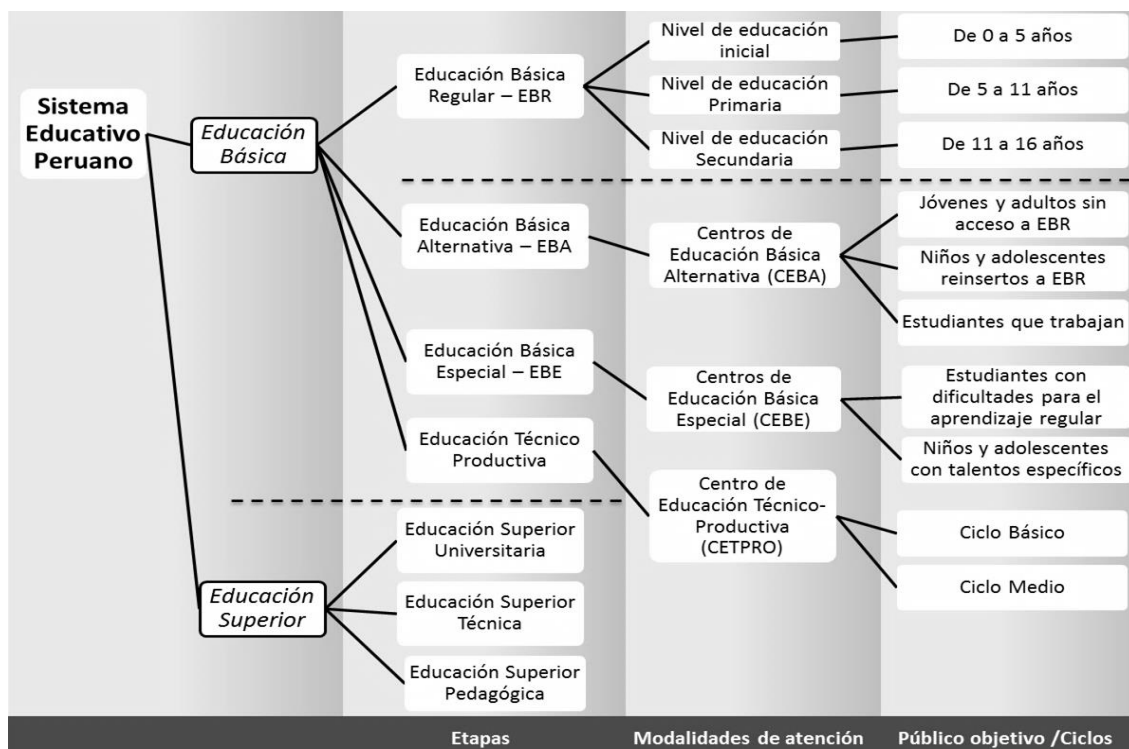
Sistema Educativo Peruano

Educación Básica

Educación Superior

Educación Básica Regular – EBR

Nivel de educación inicial

De 0 a 5 años

Nivel de educación Primaria

De 5 a 11 años

Nivel de educación Secundaria

De 11 a 16 años

Educación Básica Alternativa – EBA

Centros de Educación Básica Alternativa (CEBA)

Jóvenes y adultos sin acceso a EBR

Niños y adolescentes reinsertos a EBR

Estudiantes que trabajan

Educación Básica Especial – EBE

Centros de Educación Básica Especial (CEBE)

Estudiantes con dificultades para el aprendizaje regular

Niños y adolescentes con talentos específicos

Educación Técnico Productiva

Centro de Educación Técnico-Productiva (CETPRO)

Ciclo Básico

Ciclo Medio

Educación Superior Universitaria

Educación Superior Técnica

Educación Superior Pedagógica

Etapas

Modalidades de atención

Público objetivo /Ciclos